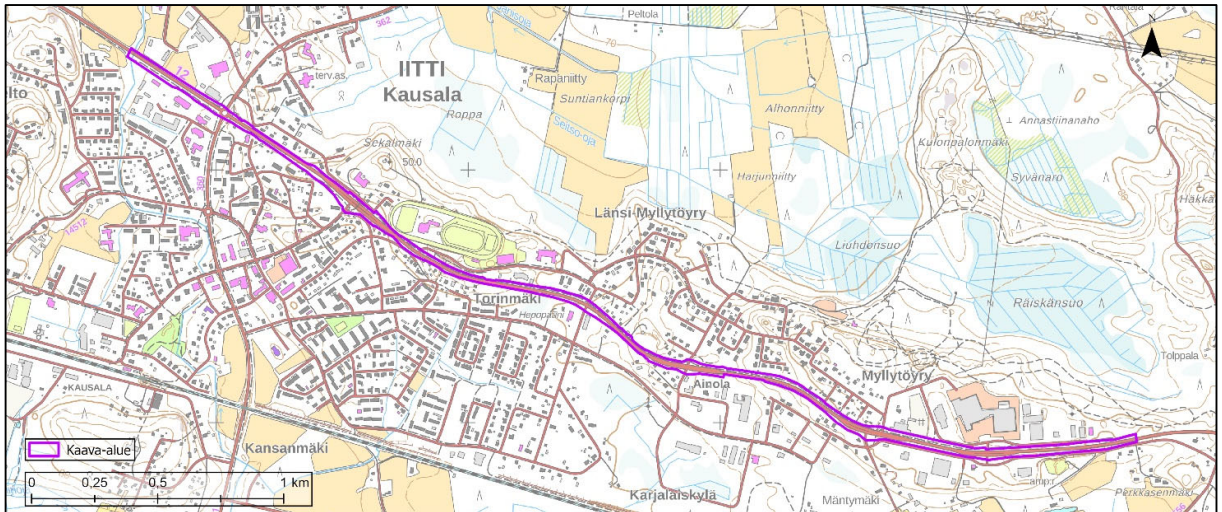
Peltola
Kangas
362
terv.as.
IITTI
Kausala
Rapaniitty
Suntiankorpi
Alhonniitty
Annastiinanaho
Roppa
Seitsö-oja
Sokalmäki
50.0
Kulonpalonmäki
Syvänaro
Harjuniitty
Länsi-Myllytöyry
Liuhdonsuo
Räiskänsuo
Torinmäki
Hepopaini
Ainola
Myllytöyry
Tolppala
KAUSALA
Kansanmäki
Karjalaiskylä
Mäntymäki
Perkkasenmäki
ampr
Hakka
Kaava-alue
0 0,25 0,5 1 km